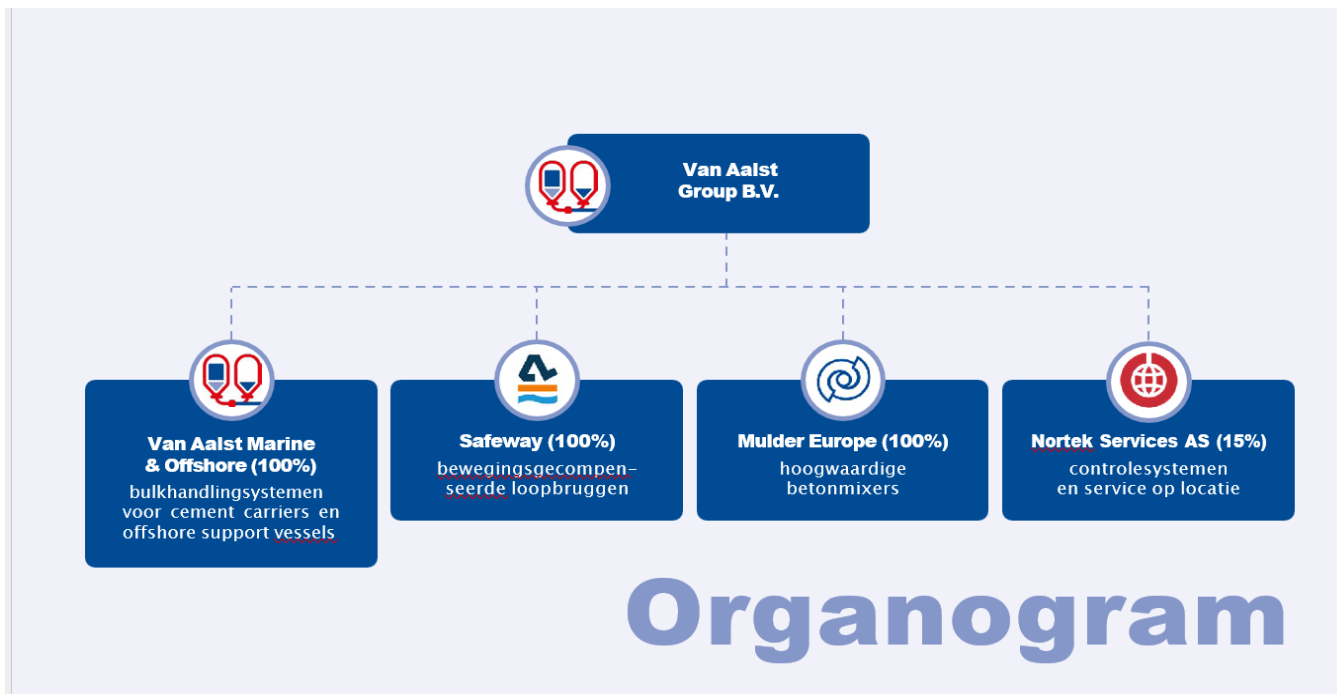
Van Aalst Group B.V.

Van Aalst Marine & Offshore (100%)
bulkhandlingsystemen voor cement carriers en offshore support vessels

Safeway (100%)
bewegingsgecompenseerde loopbruggen

Mulder Europe (100%)
hoogwaardige betonmixers

Nortek Services AS (15%)
controlesystemen en service op locatie

Organogram